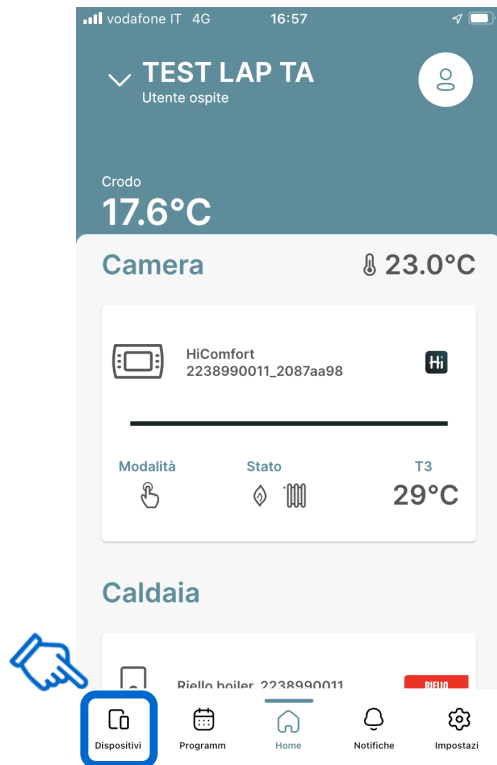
vodafone IT 4G 16:57

TEST LAP TA
Utente ospite

Crodo
17.6°C

Camera 23.0°C

HiComfort
2238990011_2087aa98

Hi

Modalità Stato T3
29°C

Caldaia

Riello boiler 2238990011

RIELLO

Dispositivi Programm Home Notifiche Impostazi